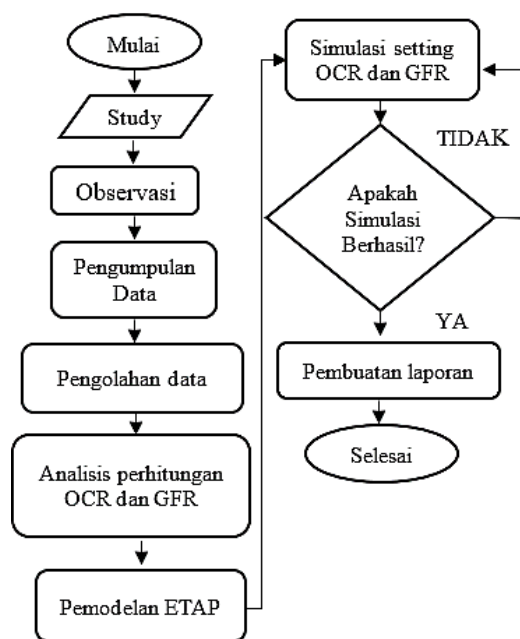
Mulai

Study

Observasi

Pengumpulan Data

Pengolahan data

Analisis perhitungan OCR dan GFR

Pemodelan ETAP

Simulasi setting OCR dan GFR

TIDAK

Apakah Simulasi Berhasil?

YA

Pembuatan laporan

Selesai